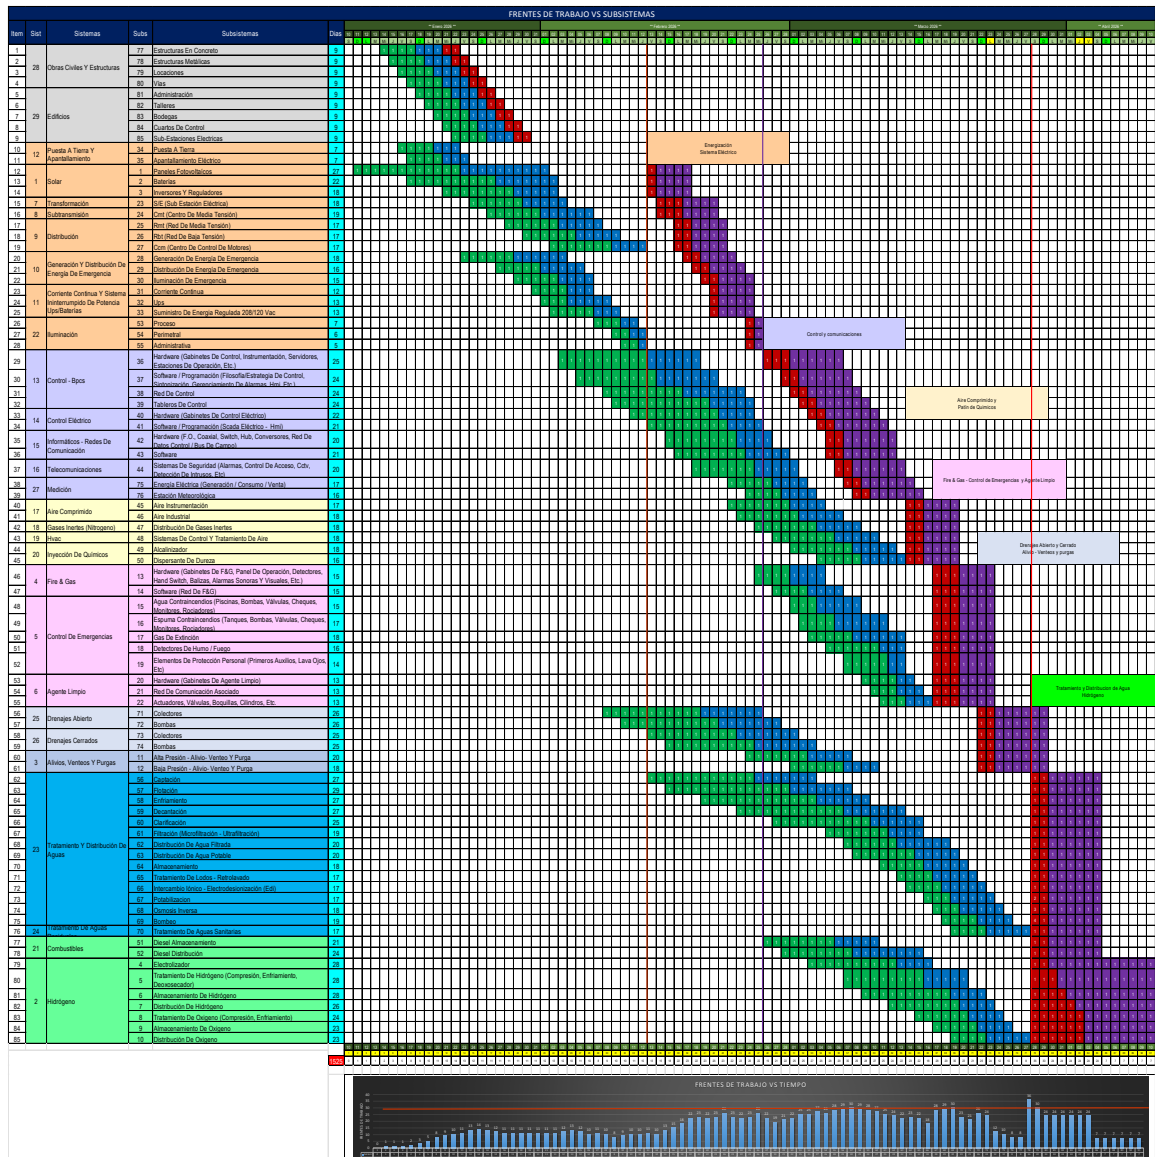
FRENTES DE TRABAJO VS SUBSISTEMAS

| Item | Sist | Sistemas | Subs | Subsistemas | Días |
|---|---|---|---|---|---|
| 1 | 28 | Obras Civiles Y Estructuras | 77 | Estructuras En Concreto | 8 |
| 2 | | | 78 | Estructuras Metálicas | 9 |
| 3 | | | 79 | Locaciones | 9 |
| 4 | | | 80 | Vías | 9 |
| 5 | 29 | Edificios | 81 | Administración | 9 |
| 6 | | | 82 | Talleres | 9 |
| 7 | | | 83 | Bodegas | 9 |
| 8 | | | 84 | Cuartos De Control | 9 |
| 9 | | | 85 | Sub-Estaciones Electricas | 9 |
| 10 | 12 | Puesta A Tierra Y Apantallamiento | 34 | Puesta A Tierra | 7 |
| 11 | | | 35 | Apantallamiento Eléctrico | 7 |
| 12 | 1 | Solar | 1 | Paneles Fotovoltaicos | 27 |
| 13 | | | 2 | Baterías | 22 |
| 14 | | | 3 | Inversores Y Reguladores | 18 |
| 15 | 7 | Transformación | 23 | S/E (Sub Estación Eléctrica) | 18 |
| 16 | 8 | Subtransmisión | 24 | Cmt (Centro De Media Tensión) | 19 |
| 17 | 9 | Distribución | 25 | Rmt (Red De Media Tensión) | 17 |
| 18 | | | 26 | Rbt (Red De Baja Tensión) | 17 |
| 19 | | | 27 | Ccm (Centro De Control De Motores) | 17 |
| 20 | 10 | Generación Y Distribución De Energía De Emergencia | 28 | Generación De Energía De Emergencia | 18 |
| 21 | | | 29 | Distribución De Energía De Emergencia | 16 |
| 22 | | | 30 | Iluminación De Emergencia | 15 |
| 23 | 11 | Corriente Continua Y Sistema Ininterrumpido De Potencia Ups/Baterías | 31 | Corriente Continua | 12 |
| 24 | | | 32 | Ups | 13 |
| 25 | | | 33 | Suministro De Energía Regulada 208/120 Vac | 13 |
| 26 | 22 | Iluminación | 53 | Proceso | 8 |
| 27 | | | 54 | Perimetral | 8 |
| 28 | | | 55 | Administrativa | 8 |
| 29 | 13 | Control - Bpcs | 36 | Hardware (Gabinetes De Control, Instrumentación, Servidores, Estaciones De Operación, Etc.) | 25 |
| 30 | | | 37 | Software / Programación (Filosofía/Estrategia De Control, Sintonización, Gerenciamiento De Alarmas, Hmi, Etc.) | 24 |
| 31 | | | 38 | Red De Control | 24 |
| 32 | | | 39 | Tableros De Control | 24 |
| 33 | 14 | Control Eléctrico | 40 | Hardware (Gabinetes De Control Eléctrico) | 22 |
| 34 | | | 41 | Software / Programación (Scada Eléctrico - Hmi) | 21 |
| 35 | 15 | Informáticos - Redes De Comunicación | 42 | Hardware (F.O., Coaxial, Switch, Hub, Conversores, Red De Datos Control / Bus De Campo) | 20 |
| 36 | | | 43 | Software | 21 |
| 37 | 16 | Telecomunicaciones | 44 | Sistemas De Seguridad (Alarmas, Control De Acceso, Cctv, Detección De Intrusos, Etc) | 20 |
| 38 | 27 | Medición | 75 | Energía Eléctrica (Generación / Consumo / Venta) | 17 |
| 39 | | | 76 | Estación Meteorológica | 16 |
| 40 | 17 | Aire Comprimido | 45 | Aire Instrumentación | 17 |
| 41 | | | 46 | Aire Industrial | 18 |
| 42 | 18 | Gases Inertes (Nitrógeno) | 47 | Distribución De Gases Inertes | 18 |
| 43 | 19 | Hvac | 48 | Sistemas De Control Y Tratamiento De Aire | 18 |
| 44 | 20 | Inyección De Químicos | 49 | Alcalinizador | 18 |
| 45 | | | 50 | Dispersante De Dureza | 16 |
| 46 | 4 | Fire & Gas | 13 | Hardware (Gabinetes De F&G, Panel De Operación, Detectores, Hand Switch, Balizas, Alarmas Sonoras Y Visuales, Etc.) | 15 |
| 47 | | | 14 | Software (Red De F&G) | 15 |
| 48 | 5 | Control De Emergencias | 15 | Agua Contraincendios (Piscinas, Bombas, Válvulas, Cheques, Monitores, Rociadores) | 15 |
| 49 | | | 16 | Espuma Contraincendios (Tanques, Bombas, Válvulas, Cheques, Monitores, Rociadores) | 17 |
| 50 | | | 17 | Gas De Extinción | 18 |
| 51 | | | 18 | Detectores De Humo / Fuego | 16 |
| 52 | | | 19 | Elementos De Protección Personal (Primeros Auxilios, Lava Ojos, Etc) | 14 |
| 53 | 6 | Agente Limpio | 20 | Hardware (Gabinetes De Agente Limpio) | 13 |
| 54 | | | 21 | Red De Comunicación Asociado | 13 |
| 55 | | | 22 | Actuadores, Válvulas, Boquillas, Cilindros, Etc. | 13 |
| 56 | 25 | Drenajes Abierto | 71 | Colectores | 26 |
| 57 | | | 72 | Bombas | 26 |
| 58 | 26 | Drenajes Cerrados | 73 | Colectores | 25 |
| 59 | | | 74 | Bombas | 25 |
| 60 | 3 | Alivios, Venteos Y Purgas | 11 | Alta Presión - Alivio- Venteo Y Purga | 26 |
| 61 | | | 12 | Baja Presión - Alivio- Venteo Y Purga | 25 |
| 62 | 23 | Tratamiento Y Distribución De Aguas | 56 | Captación | 27 |
| 63 | | | 57 | Flotación | 29 |
| 64 | | | 58 | Enfriamiento | 27 |
| 65 | | | 59 | Decantación | 27 |
| 66 | | | 60 | Clarificación | 25 |
| 67 | | | 61 | Filtración (Microfiltración - Ultrafiltración) | 19 |
| 68 | | | 62 | Distribución De Agua Filtrada | 20 |
| 69 | | | 63 | Distribución De Agua Potable | 28 |
| 70 | | | 64 | Almacenamiento | 18 |
| 71 | | | 65 | Tratamiento De Lodos - Retrolavado | 17 |
| 72 | | | 66 | Intercambio Iónico - Electrodesionización (Edi) | 17 |
| 73 | | | 67 | Polabilizacion | 17 |
| 74 | | | 68 | Osmosis Inversa | 18 |
| 75 | | | 69 | Bombeo | 19 |
| 76 | 24 | Tratamiento De Aguas | 70 | Tratamiento De Aguas Sanitarias | 17 |
| 77 | 21 | Combustibles | 51 | Diesel Almacenamiento | 21 |
| 78 | | | 52 | Diesel Distribución | 24 |
| 79 | 2 | Hidrógeno | 4 | Electrolizador | 28 |
| 80 | | | 5 | Tratamiento De Hidrógeno (Compresión, Enfriamiento, Deoxosecador) | 26 |
| 81 | | | 6 | Almacenamiento De Hidrógeno | 28 |
| 82 | | | 7 | Distribución De Hidrógeno | 26 |
| 83 | | | 8 | Tratamiento De Oxígeno (Compresión, Enfriamiento) | 24 |
| 84 | | | 9 | Almacenamiento De Oxígeno | 23 |
| 85 | | | 10 | Distribución De Oxígeno | 23 |

Energización Sistema Eléctrico

Control y comunicaciones

Aire Comprimido y Patín de Químicos

Fire & Gas - Control de Emergencias y Agente Limpio

Drenajes Abierto y Cerrado Alivio - Venteos y purgas

Tratamiento y Distribución de Agua Hidrógeno

FRENTES DE TRABAJO VS TIEMPO